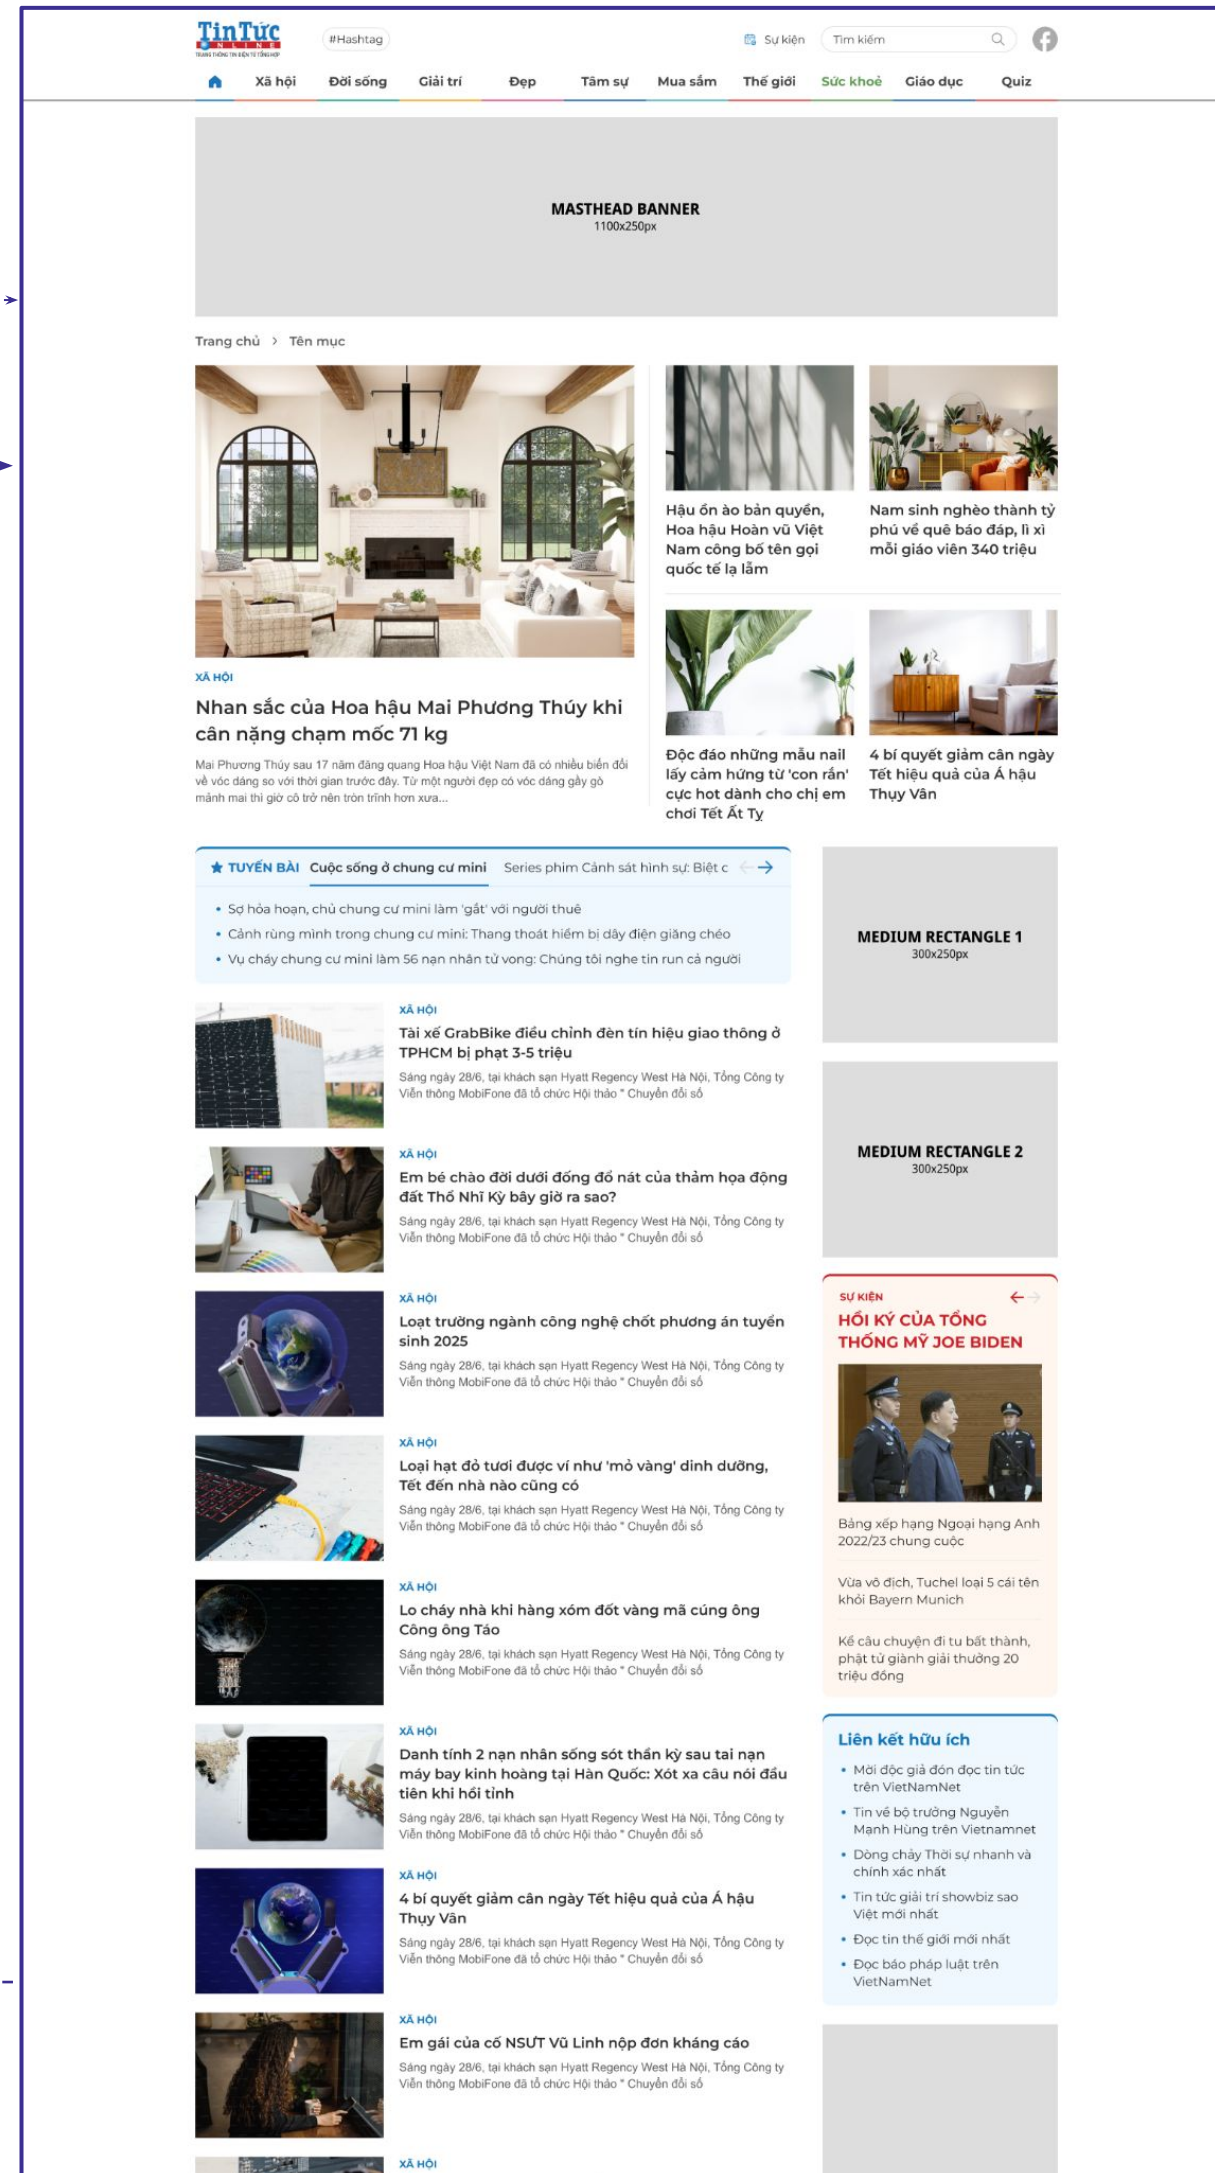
TinTức ONLINE

#Hashtag

Sự kiện
Tìm kiếm

Xã hội
Đời sống
Giải trí
Đẹp
Tâm sự
Mua sắm
Thế giới
Sức khoẻ
Giáo dục
Quiz

MASTHEAD BANNER
1100x250px

Trang chủ > Tên mục

XÃ HỘI
Nhan sắc của Hoa hậu Mai Phương Thúy khi cân nặng chạm mốc 71 kg
Mai Phương Thúy sau 17 năm đăng quang Hoa hậu Việt Nam đã có nhiều biến đổi về vóc dáng so với thời gian trước đây. Từ một người đẹp có vóc dáng gầy gò mảnh mai thì giờ cô trở nên tròn trĩnh hơn xưa...

Hậu ồn ào bản quyền, Hoa hậu Hoàn vũ Việt Nam công bố tên gọi quốc tế lạ lẫm

Nam sinh nghèo thành tỷ phú về quê báo đáp, lì xì mỗi giáo viên 340 triệu

Độc đáo những mẫu nail lấy cảm hứng từ 'con rắn' cực hot dành cho chị em chơi Tết Ất Tỵ

4 bí quyết giảm cân ngày Tết hiệu quả của Á hậu Thụy Vân

TUYẾN BÀI
Cuộc sống ở chung cư mini
Series phim Cảnh sát hình sự: Biệt c
• Sợ hỏa hoạn, chủ chung cư mini làm 'gắt' với người thuê
• Cảnh rùng mình trong chung cư mini: Thang thoát hiểm bị dây điện giăng chéo
• Vụ cháy chung cư mini làm 56 nạn nhân tử vong: Chúng tôi nghe tin run cả người

XÃ HỘI
Tài xế GrabBike điều chỉnh đèn tín hiệu giao thông ở TPHCM bị phạt 3-5 triệu
Sáng ngày 28/6, tại khách sạn Hyatt Regency West Hà Nội, Tổng Công ty Viễn thông MobiFone đã tổ chức Hội thảo " Chuyển đổi số

XÃ HỘI
Em bé chào đời dưới đống đổ nát của thảm họa động đất Thổ Nhĩ Kỳ bây giờ ra sao?
Sáng ngày 28/6, tại khách sạn Hyatt Regency West Hà Nội, Tổng Công ty Viễn thông MobiFone đã tổ chức Hội thảo " Chuyển đổi số

XÃ HỘI
Loạt trường ngành công nghệ chốt phương án tuyển sinh 2025
Sáng ngày 28/6, tại khách sạn Hyatt Regency West Hà Nội, Tổng Công ty Viễn thông MobiFone đã tổ chức Hội thảo " Chuyển đổi số

XÃ HỘI
Loại hạt đỏ tươi được ví như 'mỏ vàng' dinh dưỡng, Tết đến nhà nào cũng có
Sáng ngày 28/6, tại khách sạn Hyatt Regency West Hà Nội, Tổng Công ty Viễn thông MobiFone đã tổ chức Hội thảo " Chuyển đổi số

XÃ HỘI
Lo cháy nhà khi hàng xóm đốt vàng mã cúng ông Công ông Táo
Sáng ngày 28/6, tại khách sạn Hyatt Regency West Hà Nội, Tổng Công ty Viễn thông MobiFone đã tổ chức Hội thảo " Chuyển đổi số

XÃ HỘI
Danh tính 2 nạn nhân sống sót thần kỳ sau tai nạn máy bay kinh hoàng tại Hàn Quốc: Xót xa câu nói đầu tiên khi hồi tỉnh
Sáng ngày 28/6, tại khách sạn Hyatt Regency West Hà Nội, Tổng Công ty Viễn thông MobiFone đã tổ chức Hội thảo " Chuyển đổi số

XÃ HỘI
4 bí quyết giảm cân ngày Tết hiệu quả của Á hậu Thụy Vân
Sáng ngày 28/6, tại khách sạn Hyatt Regency West Hà Nội, Tổng Công ty Viễn thông MobiFone đã tổ chức Hội thảo " Chuyển đổi số

XÃ HỘI
Em gái của cố NSƯT Vũ Linh nộp đơn kháng cáo
Sáng ngày 28/6, tại khách sạn Hyatt Regency West Hà Nội, Tổng Công ty Viễn thông MobiFone đã tổ chức Hội thảo " Chuyển đổi số

XÃ HỘI

MEDIUM RECTANGLE 1
300x250px

MEDIUM RECTANGLE 2
300x250px

SỰ KIỆN
HỒI KÝ CỦA TỔNG THỐNG MỸ JOE BIDEN
Bảng xếp hạng Ngoại hạng Anh 2022/23 chung cuộc
Vừa vô địch, Tuchel loại 5 cái tên khỏi Bayern Munich
Kể câu chuyện đi tu bất thành, phật tử giành giải thưởng 20 triệu đồng

Liên kết hữu ích
• Mời độc giả đón đọc tin tức trên VietNamNet
• Tin về bộ trưởng Nguyễn Mạnh Hùng trên Vietnamnet
• Dòng chảy Thời sự nhanh và chính xác nhất
• Tin tức giải trí showbiz sao Việt mới nhất
• Đọc tin thế giới mới nhất
• Đọc báo pháp luật trên VietNamNet